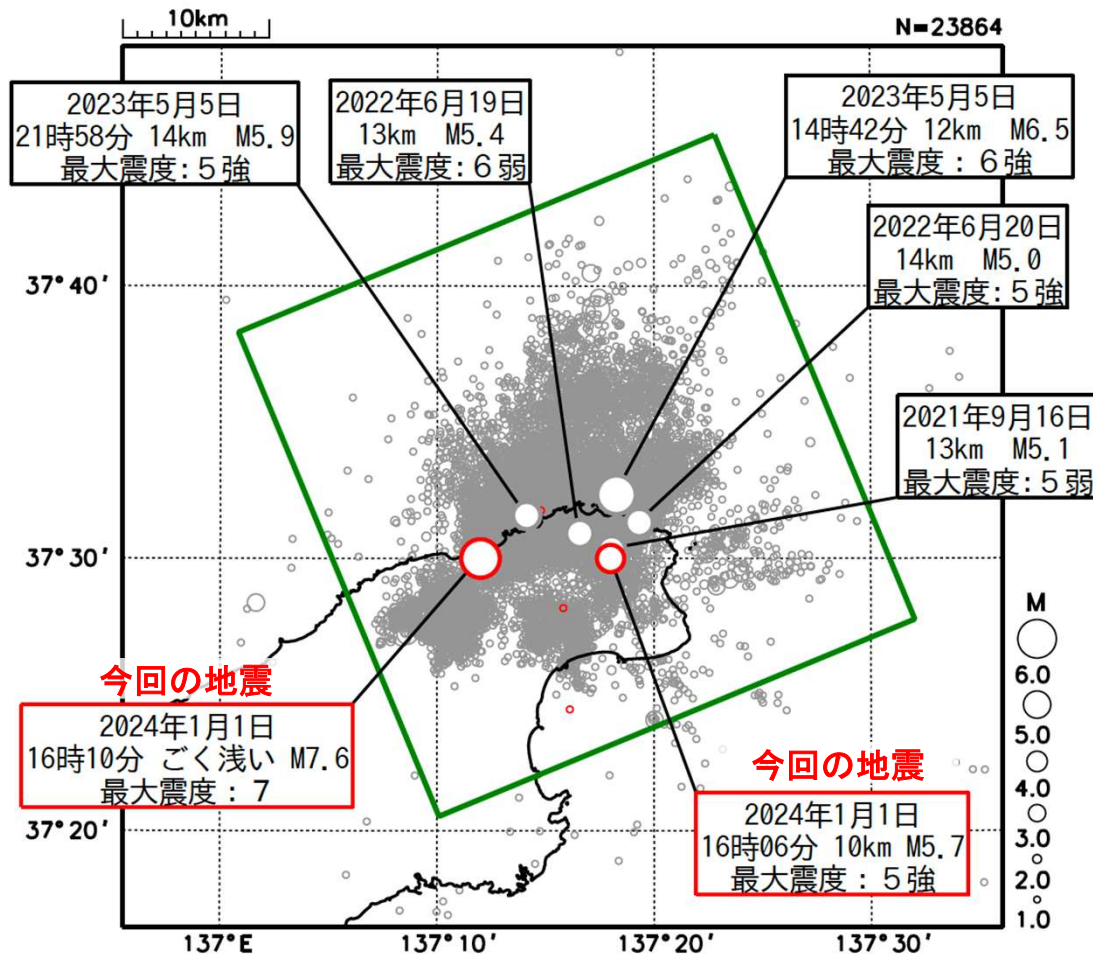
10km

N=23864

2023年5月5日
21時58分 14km M5.9
最大震度:5強

2022年6月19日
13km M5.4
最大震度:6弱

2023年5月5日
14時42分 12km M6.5
最大震度 : 6強

2022年6月20日
14km M5.0
最大震度:5強

2021年9月16日
13km M5.1
最大震度:5弱

37°40′

37°30′

37°20′

今回の地震

2024年1月1日
16時10分 ごく浅い M7.6
最大震度 : 7

今回の地震

2024年1月1日
16時06分 10km M5.7
最大震度 : 5強

M
6.0
5.0
4.0
3.0
2.0
1.0

137°E 137°10′ 137°20′ 137°30′